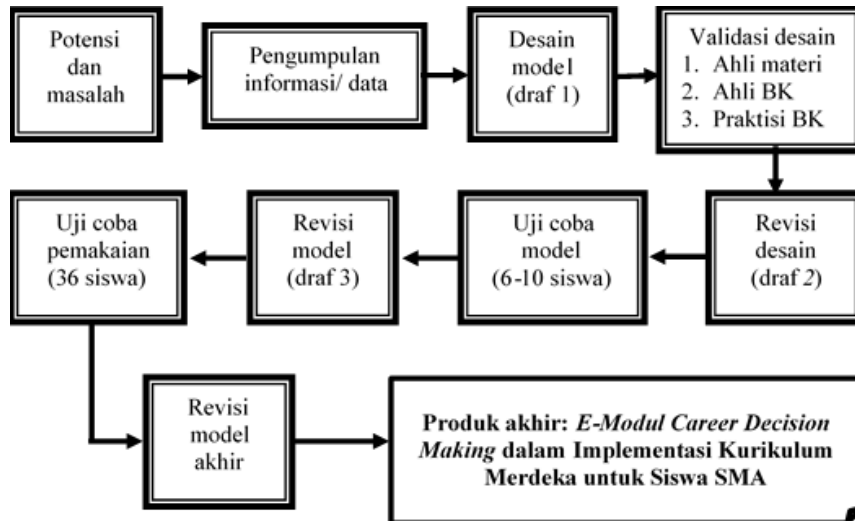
Potensi dan masalah

Pengumpulan informasi/ data

Desain mode1 (draf 1)

Validasi desain
1. Ahli materi
2. Ahli BK
3. Praktisi BK

Revisi desain (draf 2)

Uji coba model (6-10 siswa)

Revisi model (draf 3)

Uji coba pemakaian (36 siswa)

Revisi model akhir

Produk akhir: E-Modul Career Decision Making dalam Implementasi Kurikulum Merdeka untuk Siswa SMA